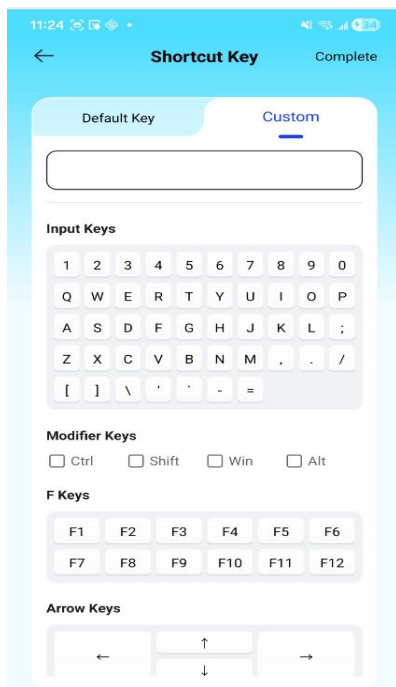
11:24

34

←

Shortcut Key

Complete

Default Key

Custom

Input Keys

| 1 | 2 | 3 | 4 | 5 | 6 | 7 | 8 | 9 | 0 |
|---|---|---|---|---|---|---|---|---|---|
| Q | W | E | R | T | Y | U | I | O | P |
| A | S | D | F | G | H | J | K | L | ; |
| Z | X | C | V | B | N | M | , | . | / |
| [ | ] | \ | ' | ` | - | = | | | |

Modifier Keys

Ctrl Shift Win Alt

F Keys

| F1 | F2 | F3 | F4 | F5 | F6 |
|---|---|---|---|---|---|
| F7 | F8 | F9 | F10 | F11 | F12 |

Arrow Keys

← ↑ ↓ →